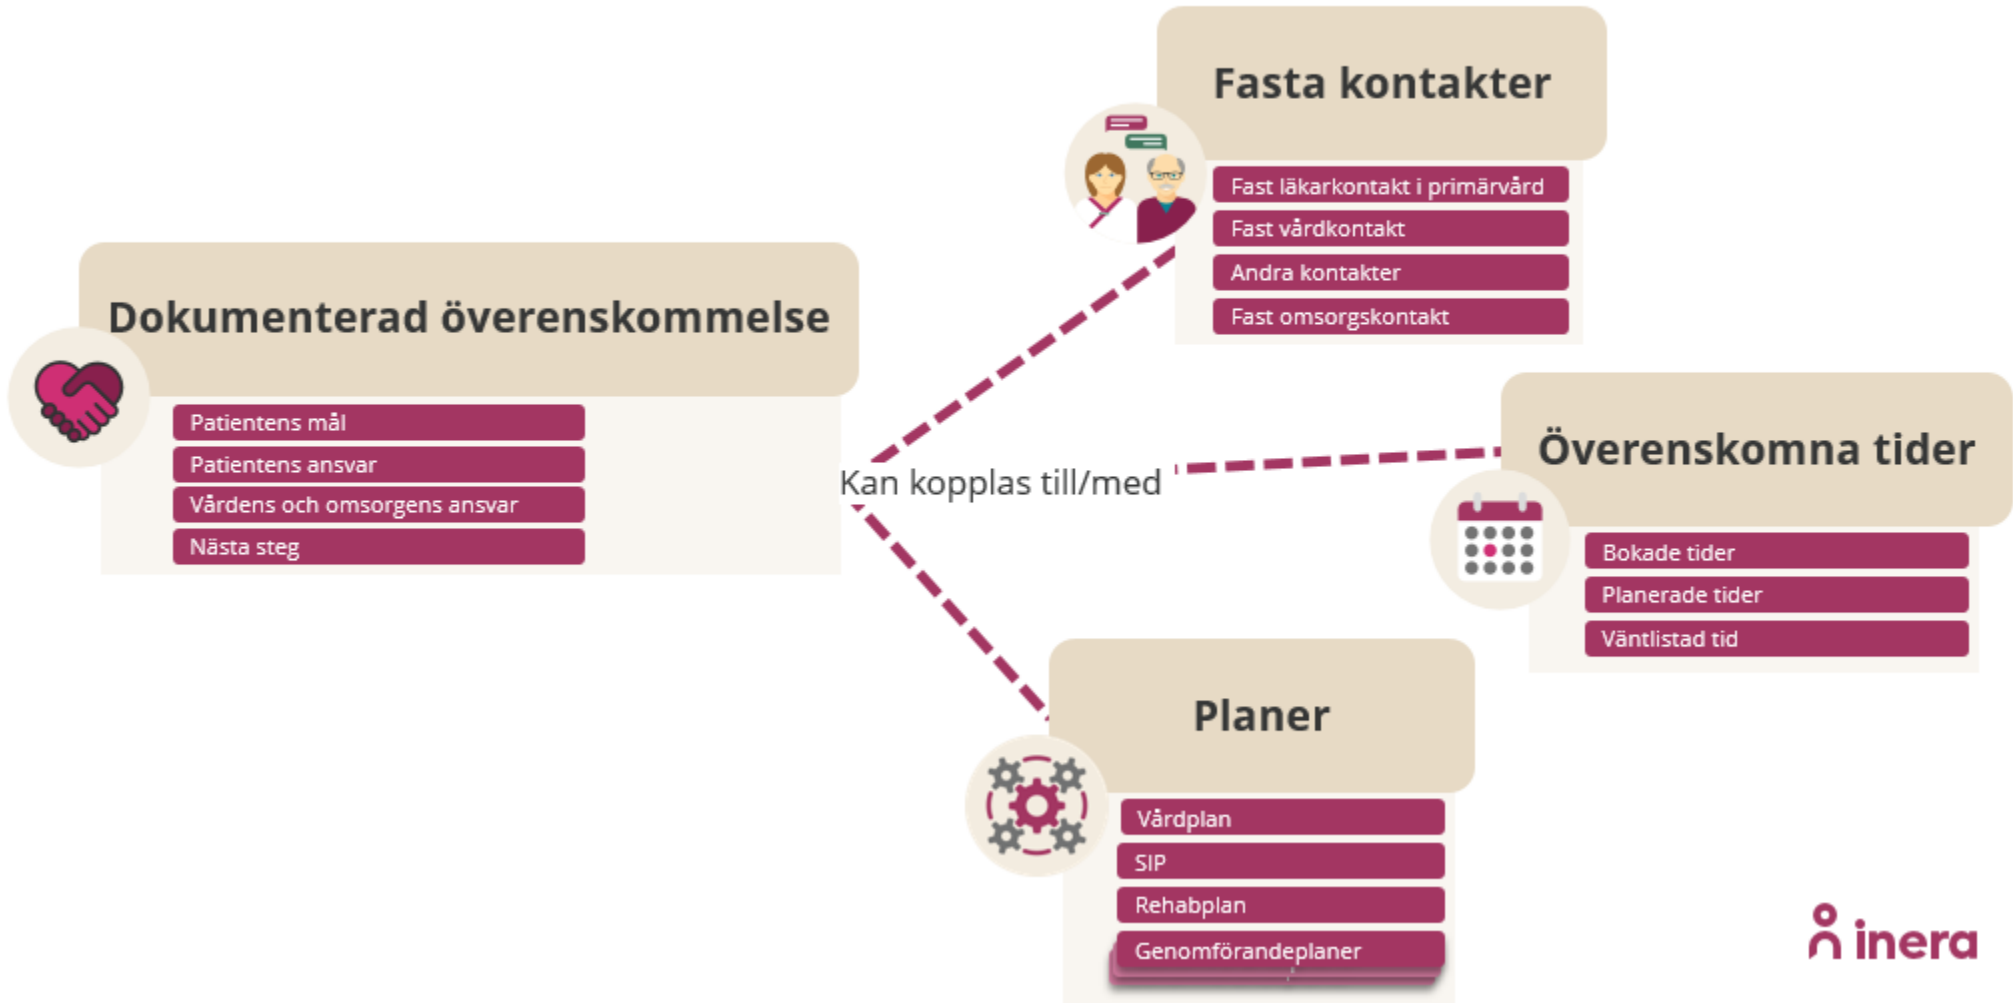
Fasta kontakter

Fast läkarkontakt i primärvård
Fast vårdkontakt
Andra kontakter
Fast omsorgskontakt

Dokumenterad överenskommelse

Patientens mål
Patientens ansvar
Vårdens och omsorgens ansvar
Nästa steg

Kan kopplas till/med

Överenskomna tider

Bokade tider
Planerade tider
Väntlistad tid

Planer

Vårdplan
SIP
Rehabplan
Genomförandeplaner

inera